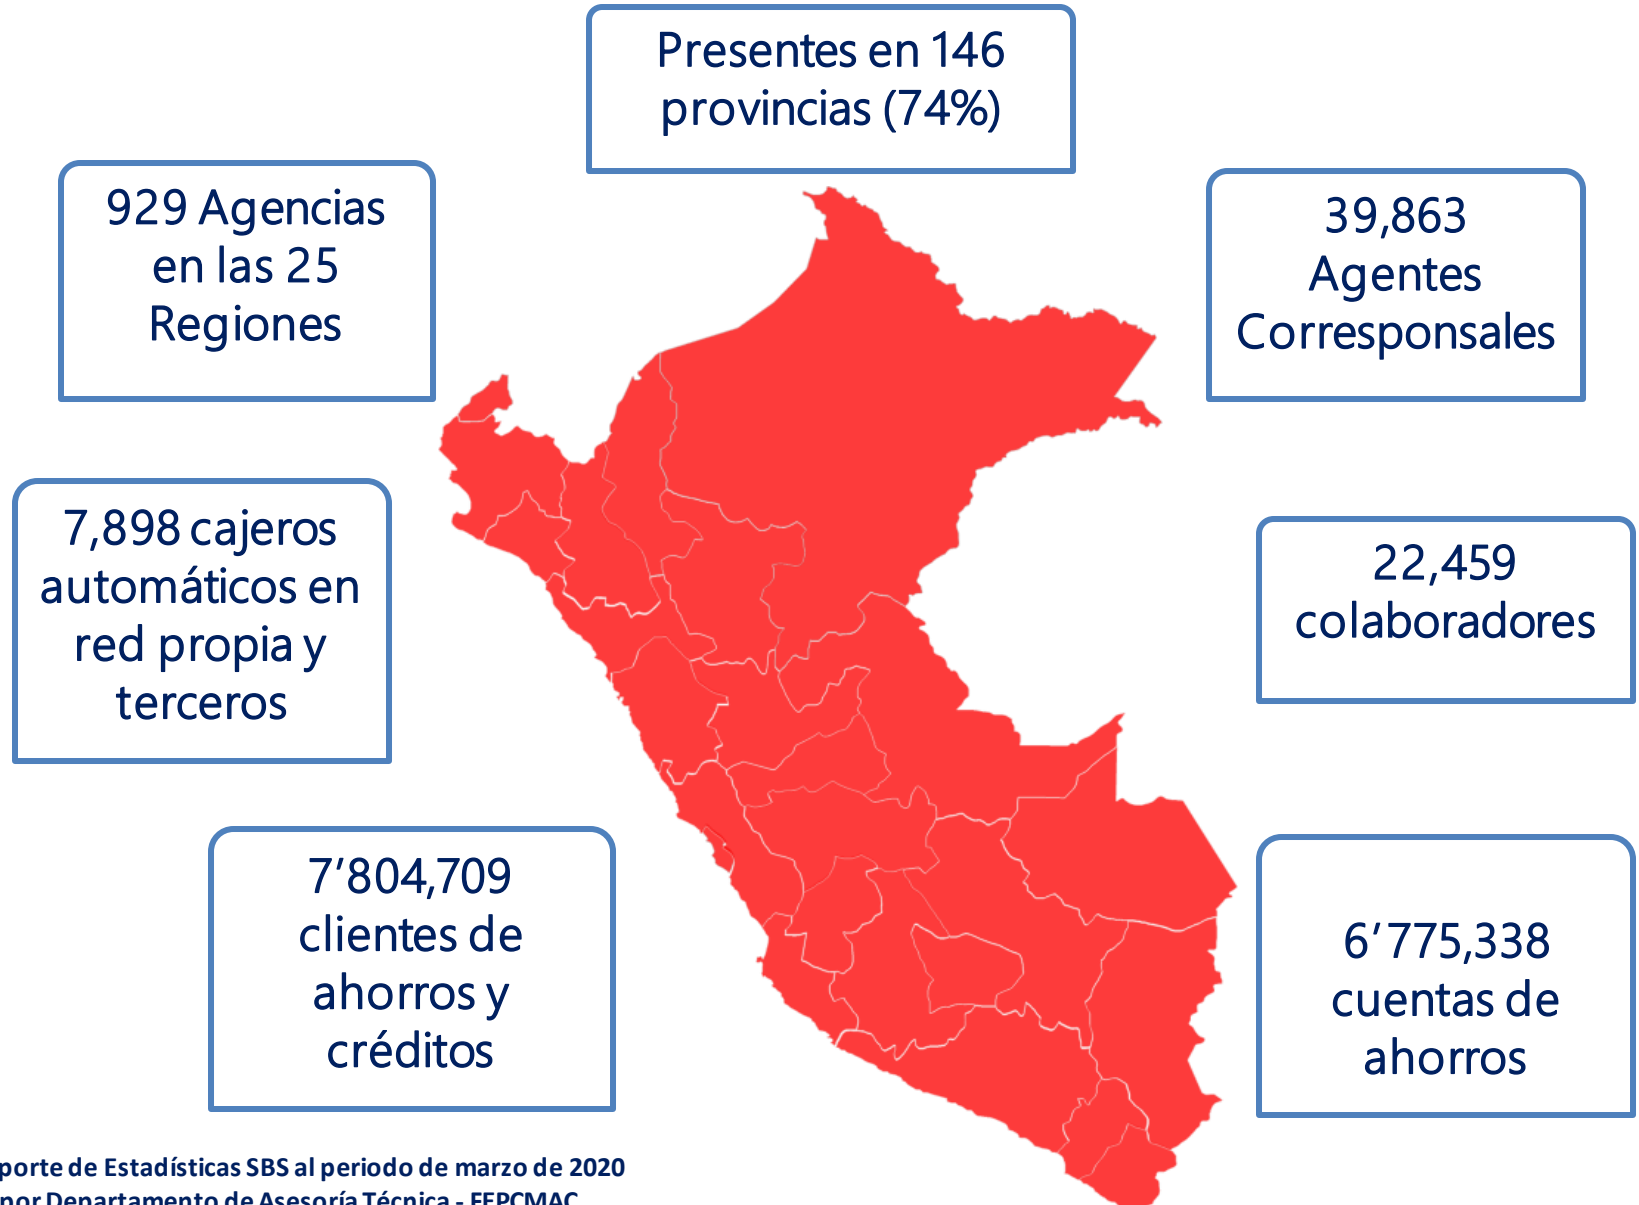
Presentes en 146 provincias (74%)

929 Agencias en las 25 Regiones

39,863 Agentes Corresponsales

7,898 cajeros automáticos en red propia y terceros

22,459 colaboradores

7’804,709 clientes de ahorros y créditos

6’775,338 cuentas de ahorros

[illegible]porte de Estadísticas SBS al periodo de marzo de 2020
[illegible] por Departamento de Asesoría Técnica - FEPCMAC